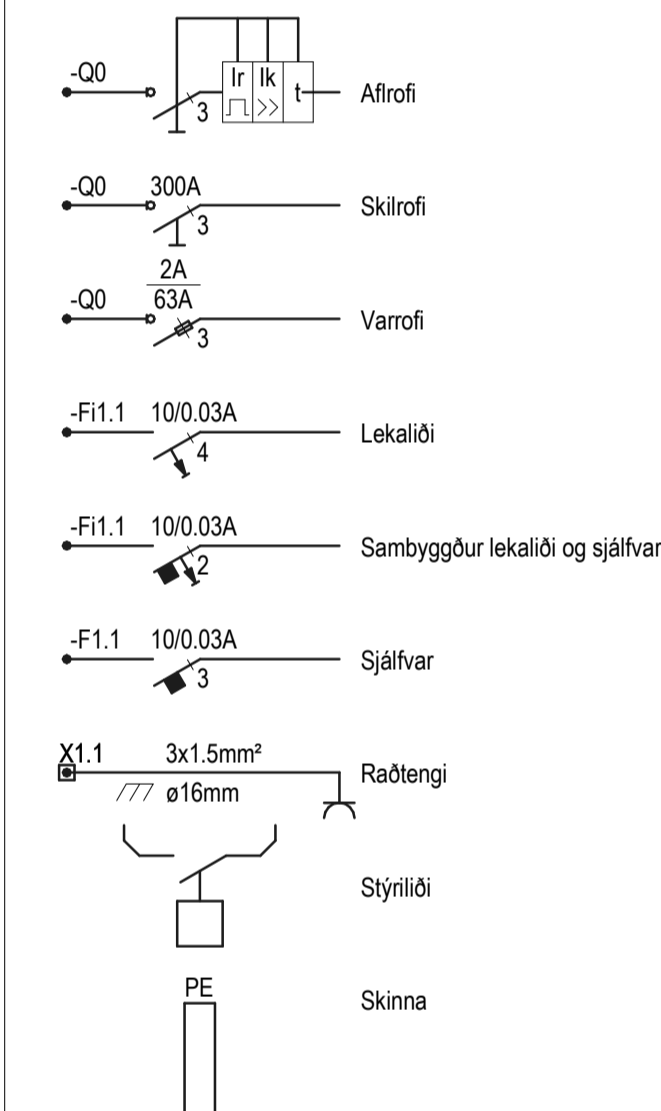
-Q0
Ir
Ik
>>
t
3
Aflrofi

-Q0 300A
3
Skilrofi

-Q0 $\frac{2A}{63A}$
3
Varrofi

-Fi1.1 10/0.03A
4
Lekaliði

-Fi1.1 10/0.03A
2
Sambyggður lekaliði og sjálfvar

-F1.1 10/0.03A
3
Sjálfvar

X1.1 3x1.5mm²
/77 ø16mm
Raðtengi

Stýriliði

PE
Skinna